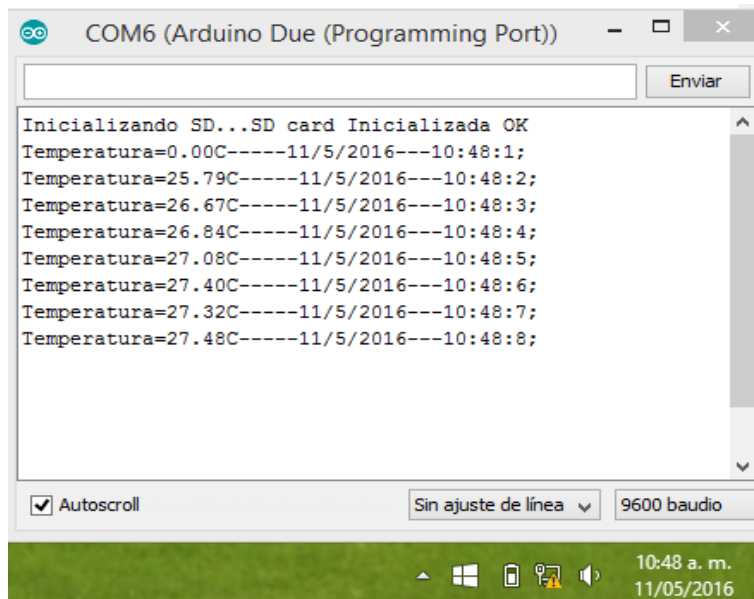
COM6 (Arduino Due (Programming Port))

Enviar

Inicializando SD...SD card Inicializada OK
Temperatura=0.00C-----11/5/2016---10:48:1;
Temperatura=25.79C-----11/5/2016---10:48:2;
Temperatura=26.67C-----11/5/2016---10:48:3;
Temperatura=26.84C-----11/5/2016---10:48:4;
Temperatura=27.08C-----11/5/2016---10:48:5;
Temperatura=27.40C-----11/5/2016---10:48:6;
Temperatura=27.32C-----11/5/2016---10:48:7;
Temperatura=27.48C-----11/5/2016---10:48:8;

Autoscroll
Sin ajuste de línea
9600 baudio

10:48 a. m.
11/05/2016